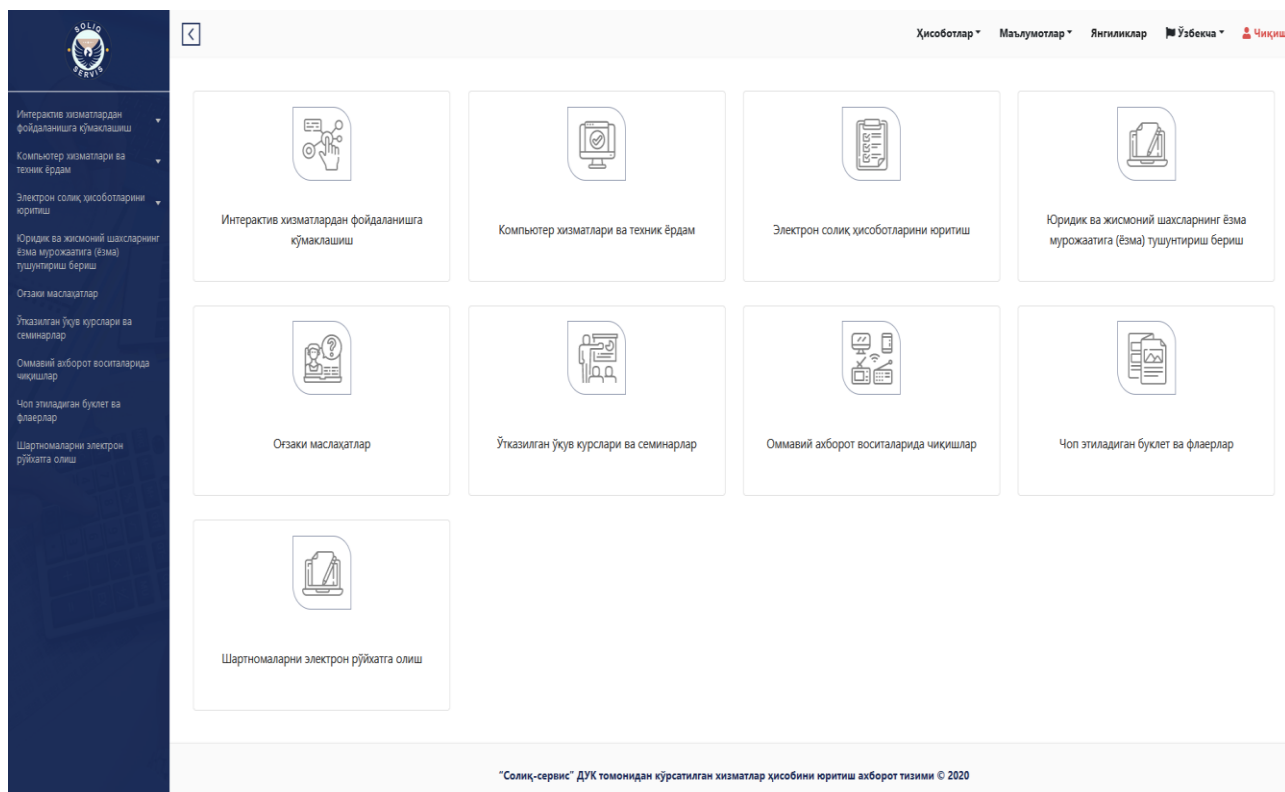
SOLIQ SERVIS

Интерактив хизматлардан фойдаланишга кўмаклашиш

Компьютер хизматлари ва техник ёрдам

Электрон солиқ ҳисоботларини юритиш

Юридик ва жисмоний шахсларнинг ёзма мурожаатига (ёзма) тушунтириш бериш

Оғзаки маслаҳатлар

Ўтказилган ўқув курслари ва семинарлар

Оммавий ахборот воситаларида чиқишлар

Чоп этиладиган буклет ва флаерлар

Шартномаларни электрон рўйхатга олиш

<

Ҳисоботлар ▾ Маълумотлар ▾ Янгиликлар Ўзбекча ▾ Чиқиш

Интерактив хизматлардан фойдаланишга кўмаклашиш

Компьютер хизматлари ва техник ёрдам

Электрон солиқ ҳисоботларини юритиш

Юридик ва жисмоний шахсларнинг ёзма мурожаатига (ёзма) тушунтириш бериш

Оғзаки маслаҳатлар

Ўтказилган ўқув курслари ва семинарлар

Оммавий ахборот воситаларида чиқишлар

Чоп этиладиган буклет ва флаерлар

Шартномаларни электрон рўйхатга олиш

"Солиқ-сервис" ДУК томонидан кўрсатилган хизматлар ҳисобини юритиш ахборот тизими © 2020